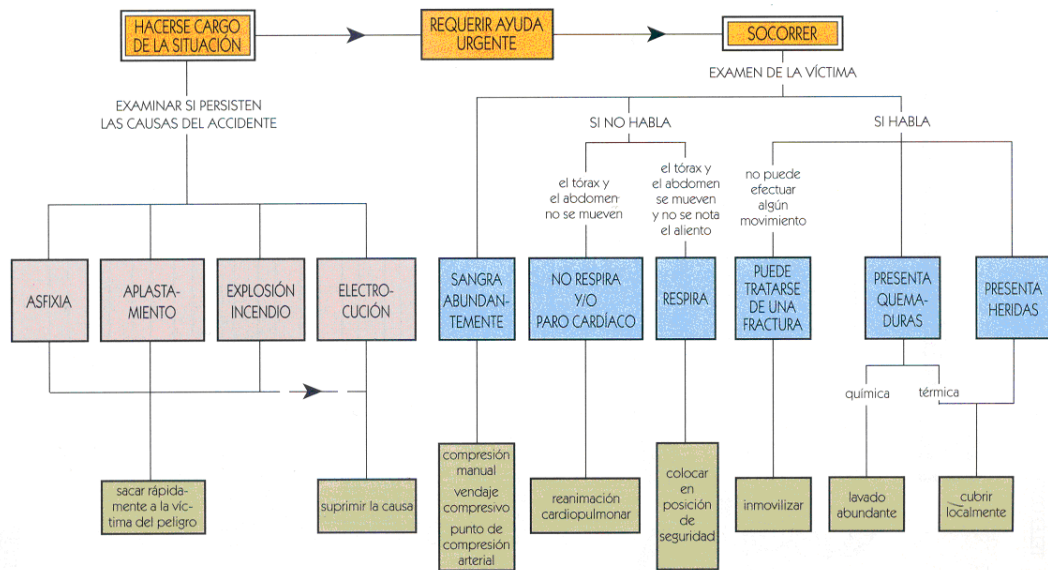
HACERSE CARGO DE LA SITUACIÓN

REQUERIR AYUDA URGENTE

SOCORRER

EXAMINAR SI PERSISTEN LAS CAUSAS DEL ACCIDENTE

ASFIXIA

APLASTAMIENTO

EXPLOSIÓN INCENDIO

ELECTROCUCIÓN

sacar rápidamente a la víctima del peligro

suprimir la causa

EXAMEN DE LA VÍCTIMA

SI NO HABLA

SI HABLA

el tórax y el abdomen no se mueven

el tórax y el abdomen se mueven y no se nota el aliento

no puede efectuar algún movimiento

SANGRA ABUNDANTEMENTE

NO RESPIRA Y/O PARO CARDÍACO

RESPIRA

PUEDE TRATARSE DE UNA FRACTURA

PRESENTA QUEMADURAS

PRESENTA HERIDAS

química

térmica

compresión manual
vendaje compresivo
punto de compresión arterial

reanimación cardiopulmonar

colocar en posición de seguridad

inmovilizar

lavado abundante

cubrir localmente